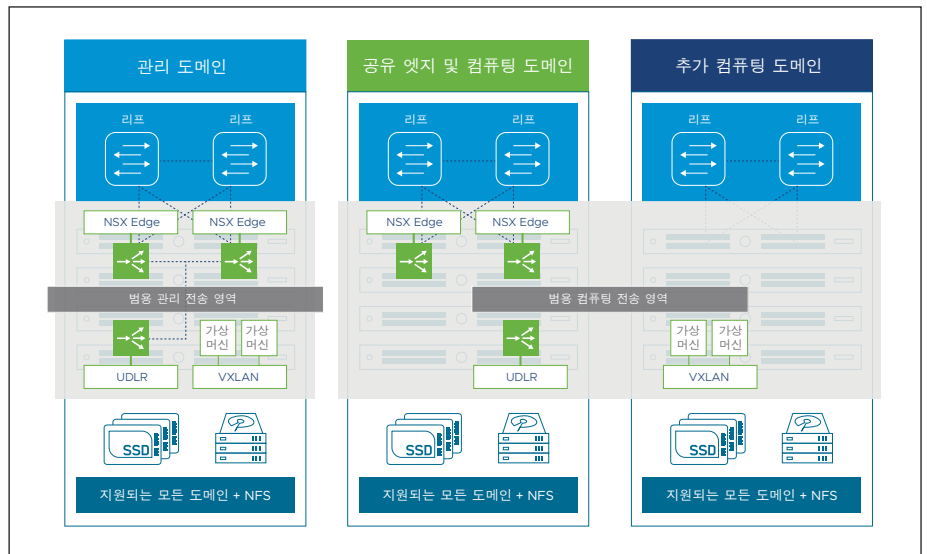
관리 도메인

리프

리프

NSX Edge

NSX Edge

범용 관리 전송 영역

가상 머신

가상 머신

UDLR

VXLAN

SSD

지원되는 모든 도메인 + NFS

공유 엣지 및 컴퓨팅 도메인

리프

리프

NSX Edge

NSX Edge

범용 컴퓨팅 전송 영역

UDLR

SSD

지원되는 모든 도메인 + NFS

추가 컴퓨팅 도메인

리프

리프

가상 머신

가상 머신

VXLAN

SSD

지원되는 모든 도메인 + NFS